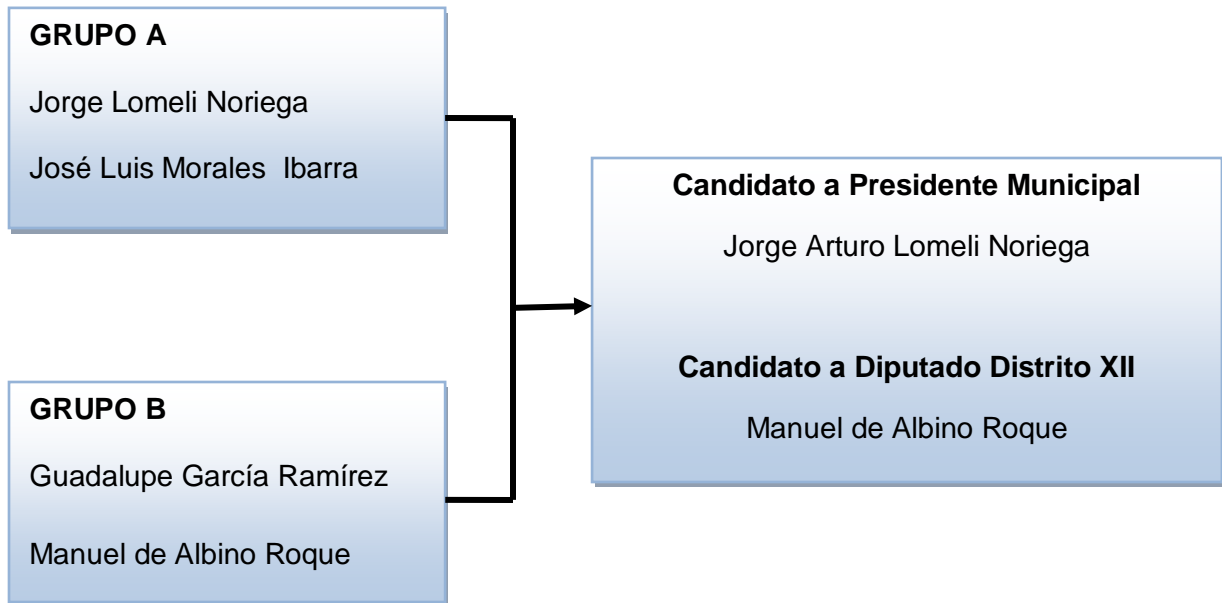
GRUPO A

Jorge Lomeli Noriega

José Luis Morales Ibarra

GRUPO B

Guadalupe García Ramírez

Manuel de Albino Roque

Candidato a Presidente Municipal

Jorge Arturo Lomeli Noriega

Candidato a Diputado Distrito XII

Manuel de Albino Roque